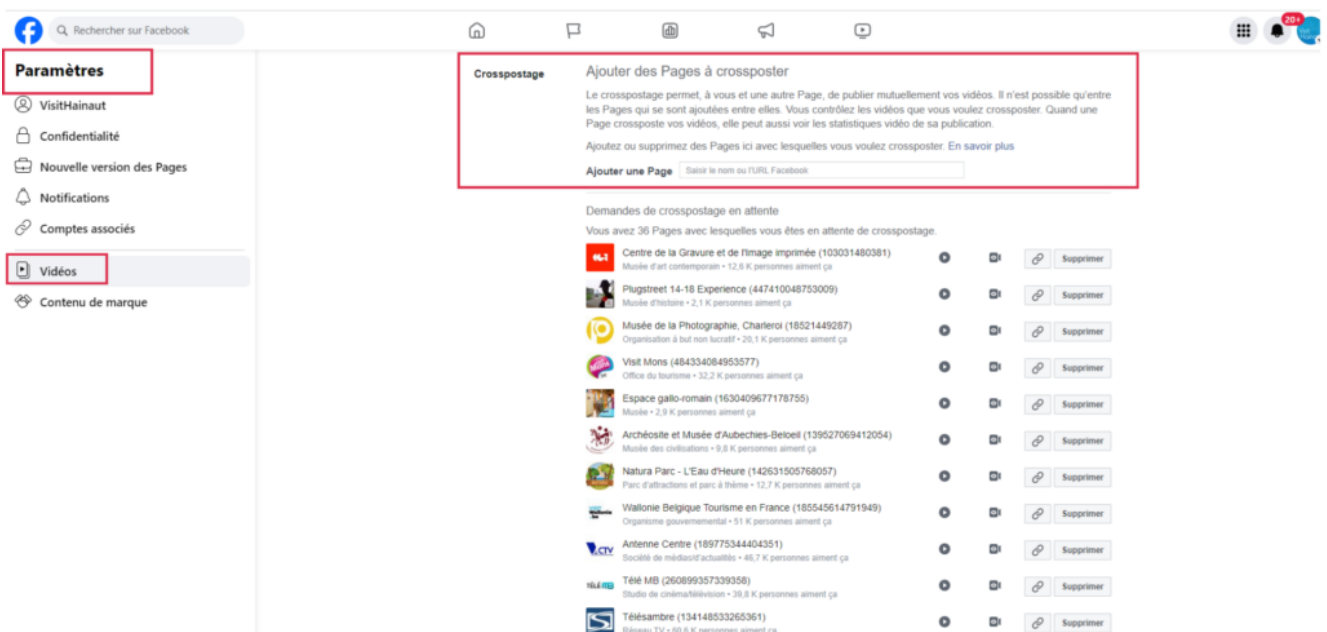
Rechercher sur Facebook

20+

Paramètres

VisitHainaut

Confidentialité

Nouvelle version des Pages

Notifications

Comptes associés

Vidéos

Contenu de marque

Crosspostage

Ajouter des Pages à crossposter

Le crosspostage permet, à vous et une autre Page, de publier mutuellement vos vidéos. Il n'est possible qu'entre les Pages qui se sont ajoutées entre elles. Vous contrôlez les vidéos que vous voulez crossposter. Quand une Page crossposte vos vidéos, elle peut aussi voir les statistiques vidéo de sa publication.

Ajoutez ou supprimez des Pages ici avec lesquelles vous voulez crossposter. En savoir plus

Ajouter une Page Saisir le nom ou l'URL Facebook

Demandes de crosspostage en attente

Vous avez 36 Pages avec lesquelles vous êtes en attente de crosspostage.

Centre de la Gravure et de l'Image imprimée (103031480381)
Musée d'art contemporain • 12,6 K personnes aiment ça
Supprimer

Plugstreet 14-18 Experience (447410048753009)
Musée d'histoire • 2,1 K personnes aiment ça
Supprimer

Musée de la Photographie, Charleroi (18521449287)
Organisation à but non lucratif • 20,1 K personnes aiment ça
Supprimer

Visit Mons (484334084953577)
Office du tourisme • 32,2 K personnes aiment ça
Supprimer

Espace gallo-romain (1630409677178755)
Musée • 2,9 K personnes aiment ça
Supprimer

Archéosite et Musée d'Aubechies-Beloeil (139527069412054)
Musée des civilisations • 9,8 K personnes aiment ça
Supprimer

Natura Parc - L'Eau d'Heure (142631505768057)
Parc d'attractions et parc à thème • 12,7 K personnes aiment ça
Supprimer

Wallonie Belgique Tourisme en France (185545614791949)
Organisme gouvernemental • 51 K personnes aiment ça
Supprimer

Antenne Centre (189775344404351)
Société de médias/d'actualités • 46,7 K personnes aiment ça
Supprimer

Télé MB (260899357339358)
Studio de cinéma/télévision • 39,8 K personnes aiment ça
Supprimer

Télésambre (134148533265361)
Réseau TV • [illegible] K personnes aiment ça
Supprimer